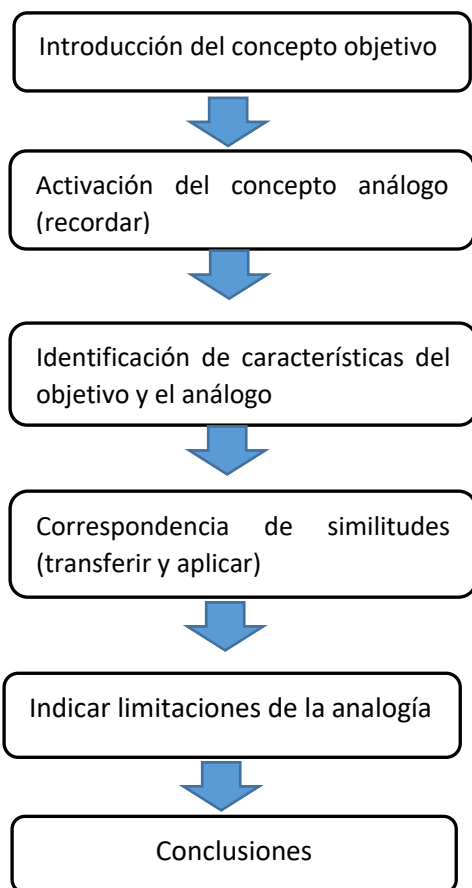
Introducción del concepto objetivo

Activación del concepto análogo (recordar)

Identificación de características del objetivo y el análogo

Correspondencia de similitudes (transferir y aplicar)

Indicar limitaciones de la analogía

Conclusiones